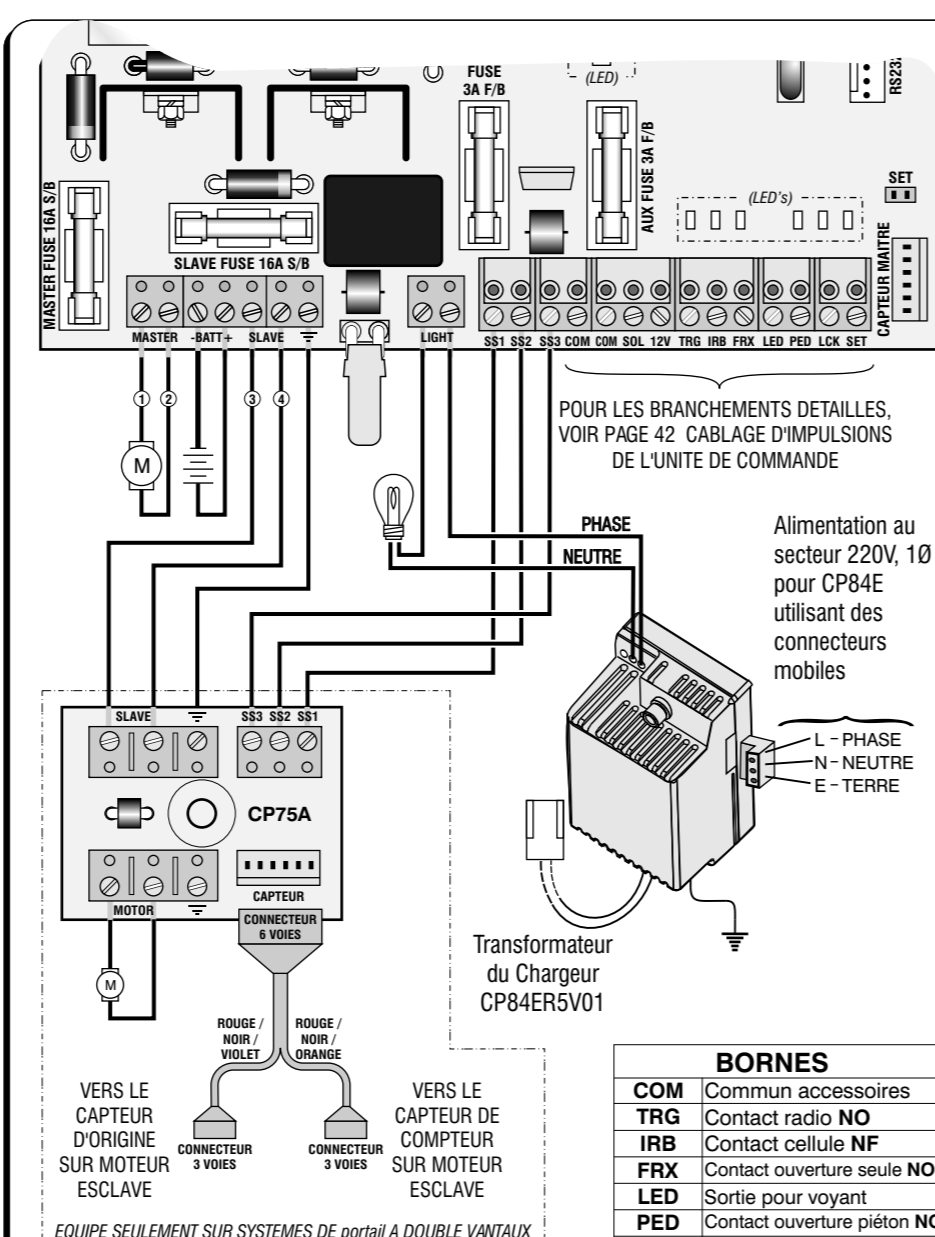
FUSE 3A F/B

(LED)

RS232

MASTER FUSE 16A S/B

SLAVE FUSE 16A S/B

AUX FUSE 3A F/B

(LED's)

SET

CAPTEUR MAITRE

MASTER -BATT+ SLAVE

LIGHT

SS1 SS2 SS3 COM COM SOL 12V TRG IRB FRX LED PED LCK SET

① ② ③ ④

M

POUR LES BRANCHEMENTS DETAILLES, VOIR PAGE 42 CABLAGE D'IMPULSIONS DE L'UNITE DE COMMANDE

PHASE

NEUTRE

Alimentation au secteur 220V, 1Ø pour CP84E utilisant des connecteurs mobiles

L - PHASE
N - NEUTRE
E - TERRE

SLAVE

SS3 SS2 SS1

CP75A

CAPTEUR

MOTOR

CONNECTEUR 6 VOIES

M

Transformateur du Chargeur CP84ER5V01

ROUGE / NOIR / VIOLET

ROUGE / NOIR / ORANGE

VERS LE CAPTEUR D'ORIGINE SUR MOTEUR ESCLAVE

CONNECTEUR 3 VOIES

CONNECTEUR 3 VOIES

VERS LE CAPTEUR DE COMPTEUR SUR MOTEUR ESCLAVE

EQUIPE SEULEMENT SUR SYSTEMES DE portail A DOUBLE VANTAUX

| BORNES | |
|---|---|
| COM | Commun accessoires |
| TRG | Contact radio NO |
| IRB | Contact cellule NF |
| FRX | Contact ouverture seule NO |
| LED | Sortie pour voyant |
| PED | Contact ouverture piéton NO |